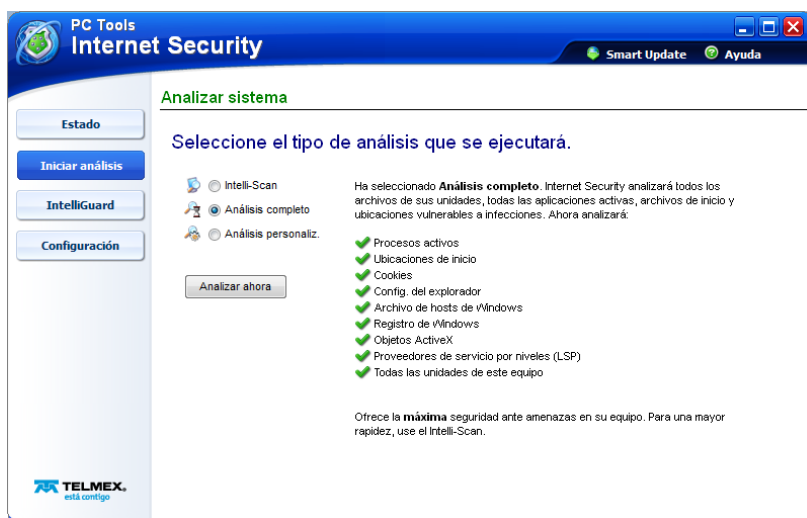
PC Tools
Internet Security

Smart Update
Ayuda

Estado
Iniciar análisis
IntelliGuard
Configuración

Analizar sistema

Seleccione el tipo de análisis que se ejecutará.

Intelli-Scan
Análisis completo
Análisis personaliz.

Analizar ahora

Ha seleccionado **Análisis completo**. Internet Security analizará todos los archivos de sus unidades, todas las aplicaciones activas, archivos de inicio y ubicaciones vulnerables a infecciones. Ahora analizará:

Procesos activos
Ubicaciones de inicio
Cookies
Config. del explorador
Archivo de hosts de Windows
Registro de Windows
Objetos ActiveX
Proveedores de servicio por niveles (LSP)
Todas las unidades de este equipo

Ofrece la **máxima** seguridad ante amenazas en su equipo. Para una mayor rapidez, use el Intelli-Scan.

TELMEX
está contigo